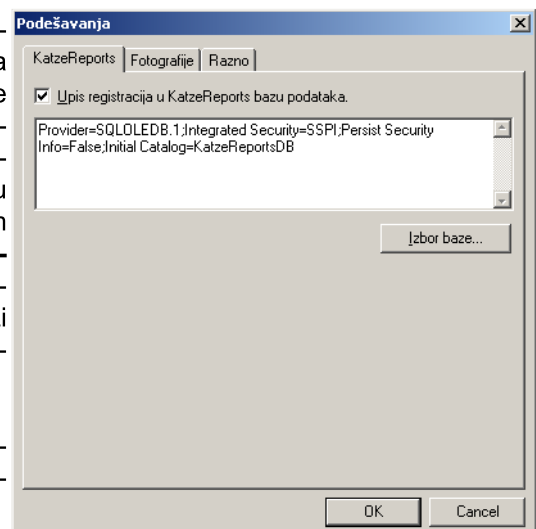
Podešavanja

KatzeReports | Fotografije | Razno

Upis registracija u KatzeReports bazu podataka.

Provider=SQLOLEDB.1;Integrated Security=SSPI;Persist Security Info=False;Initial Catalog=KatzeReportsDB

Izbor baze...

OK Cancel

a
e
u
n
i